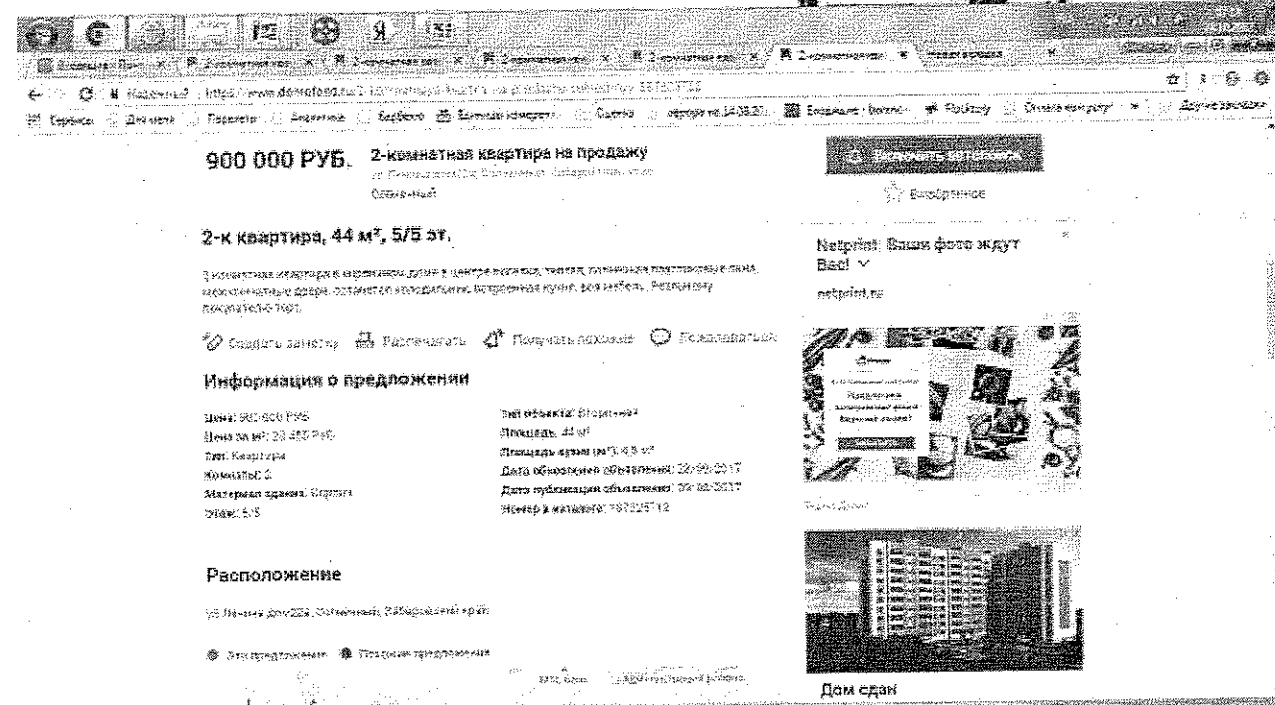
900 000 РУБ. 2-комнатная квартира на продажу

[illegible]

2-к квартира, 44 м², 5/5 эт.

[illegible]

Создать заметку Распечатать Получать похожие Пожаловаться

Информация о предложении

Цена: 900 000 РУБ
Цена за м²: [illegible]
Тип: Квартира
Комнат: 2
Материал здания: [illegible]
Этаж: 5/5

Тип объекта: Вторичка
Площадь: 44 м²
Площадь кухни (м²): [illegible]
Дата обновления объявления: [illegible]
Дата публикации объявления: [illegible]
Номер в каталоге: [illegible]

Расположение

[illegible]

Это предложение Похожие предложения

Избранное

Netprint: Ваши фото ждут Вас!

netprint.ru

Дом сдан